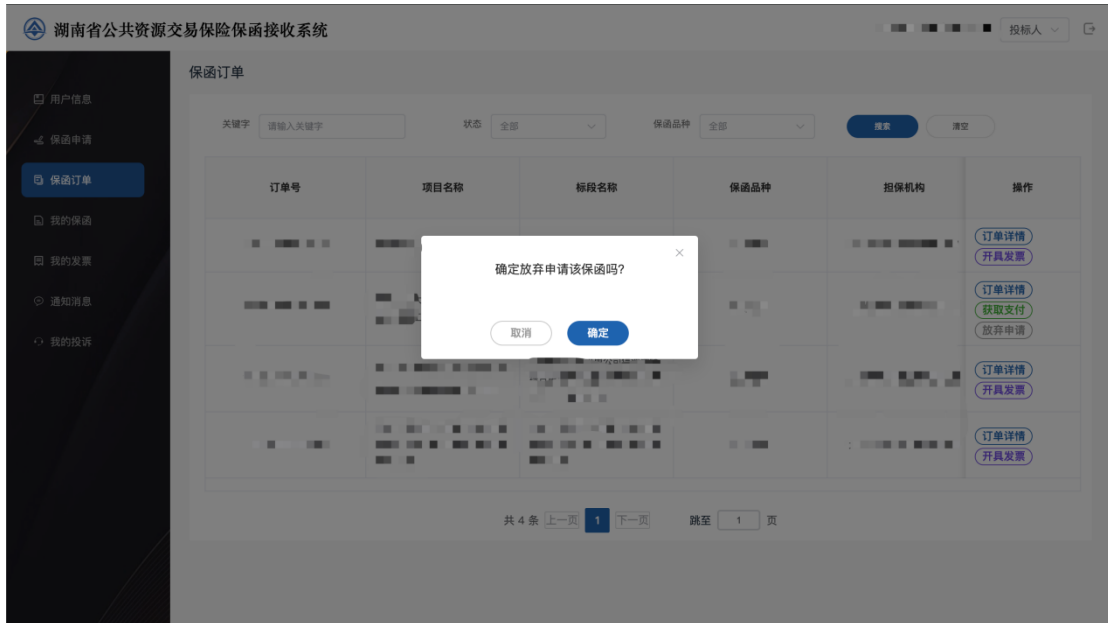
湖南省公共资源交易保险保函接收系统

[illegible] 投标人

用户信息
保函申请
保函订单
我的保函
我的发票
通知消息
我的投诉

保函订单

关键字 请输入关键字 状态 全部 保函品种 全部 搜索 清空

| 订单号 | 项目名称 | 标段名称 | 保函品种 | 担保机构 | 操作 |
|---|---|---|---|---|---|
| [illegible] | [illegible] | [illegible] | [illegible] | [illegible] | 订单详情 开具发票 |
| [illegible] | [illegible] | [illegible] | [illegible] | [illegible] | 订单详情 获取支付 放弃申请 |
| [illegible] | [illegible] | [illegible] | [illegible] | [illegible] | 订单详情 开具发票 |
| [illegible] | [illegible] | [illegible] | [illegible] | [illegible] | 订单详情 开具发票 |

共 4 条 上一页 1 下一页 跳至 1 页

确定放弃申请该保函吗?

取消 确定